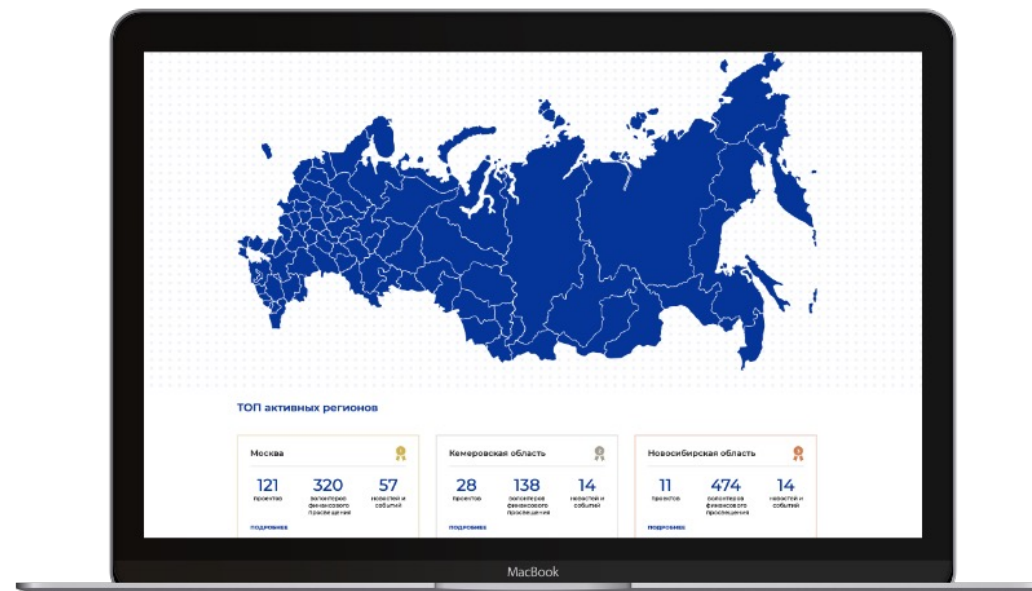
ТОП активных регионов

Москва

121
проектов

320
волонтеров финансового просвещения

57
новостей и событий

подробнее

Кемеровская область

28
проектов

138
волонтеров финансового просвещения

14
новостей и событий

подробнее

Новосибирская область

11
проектов

474
волонтеров финансового просвещения

14
новостей и событий

подробнее

MacBook